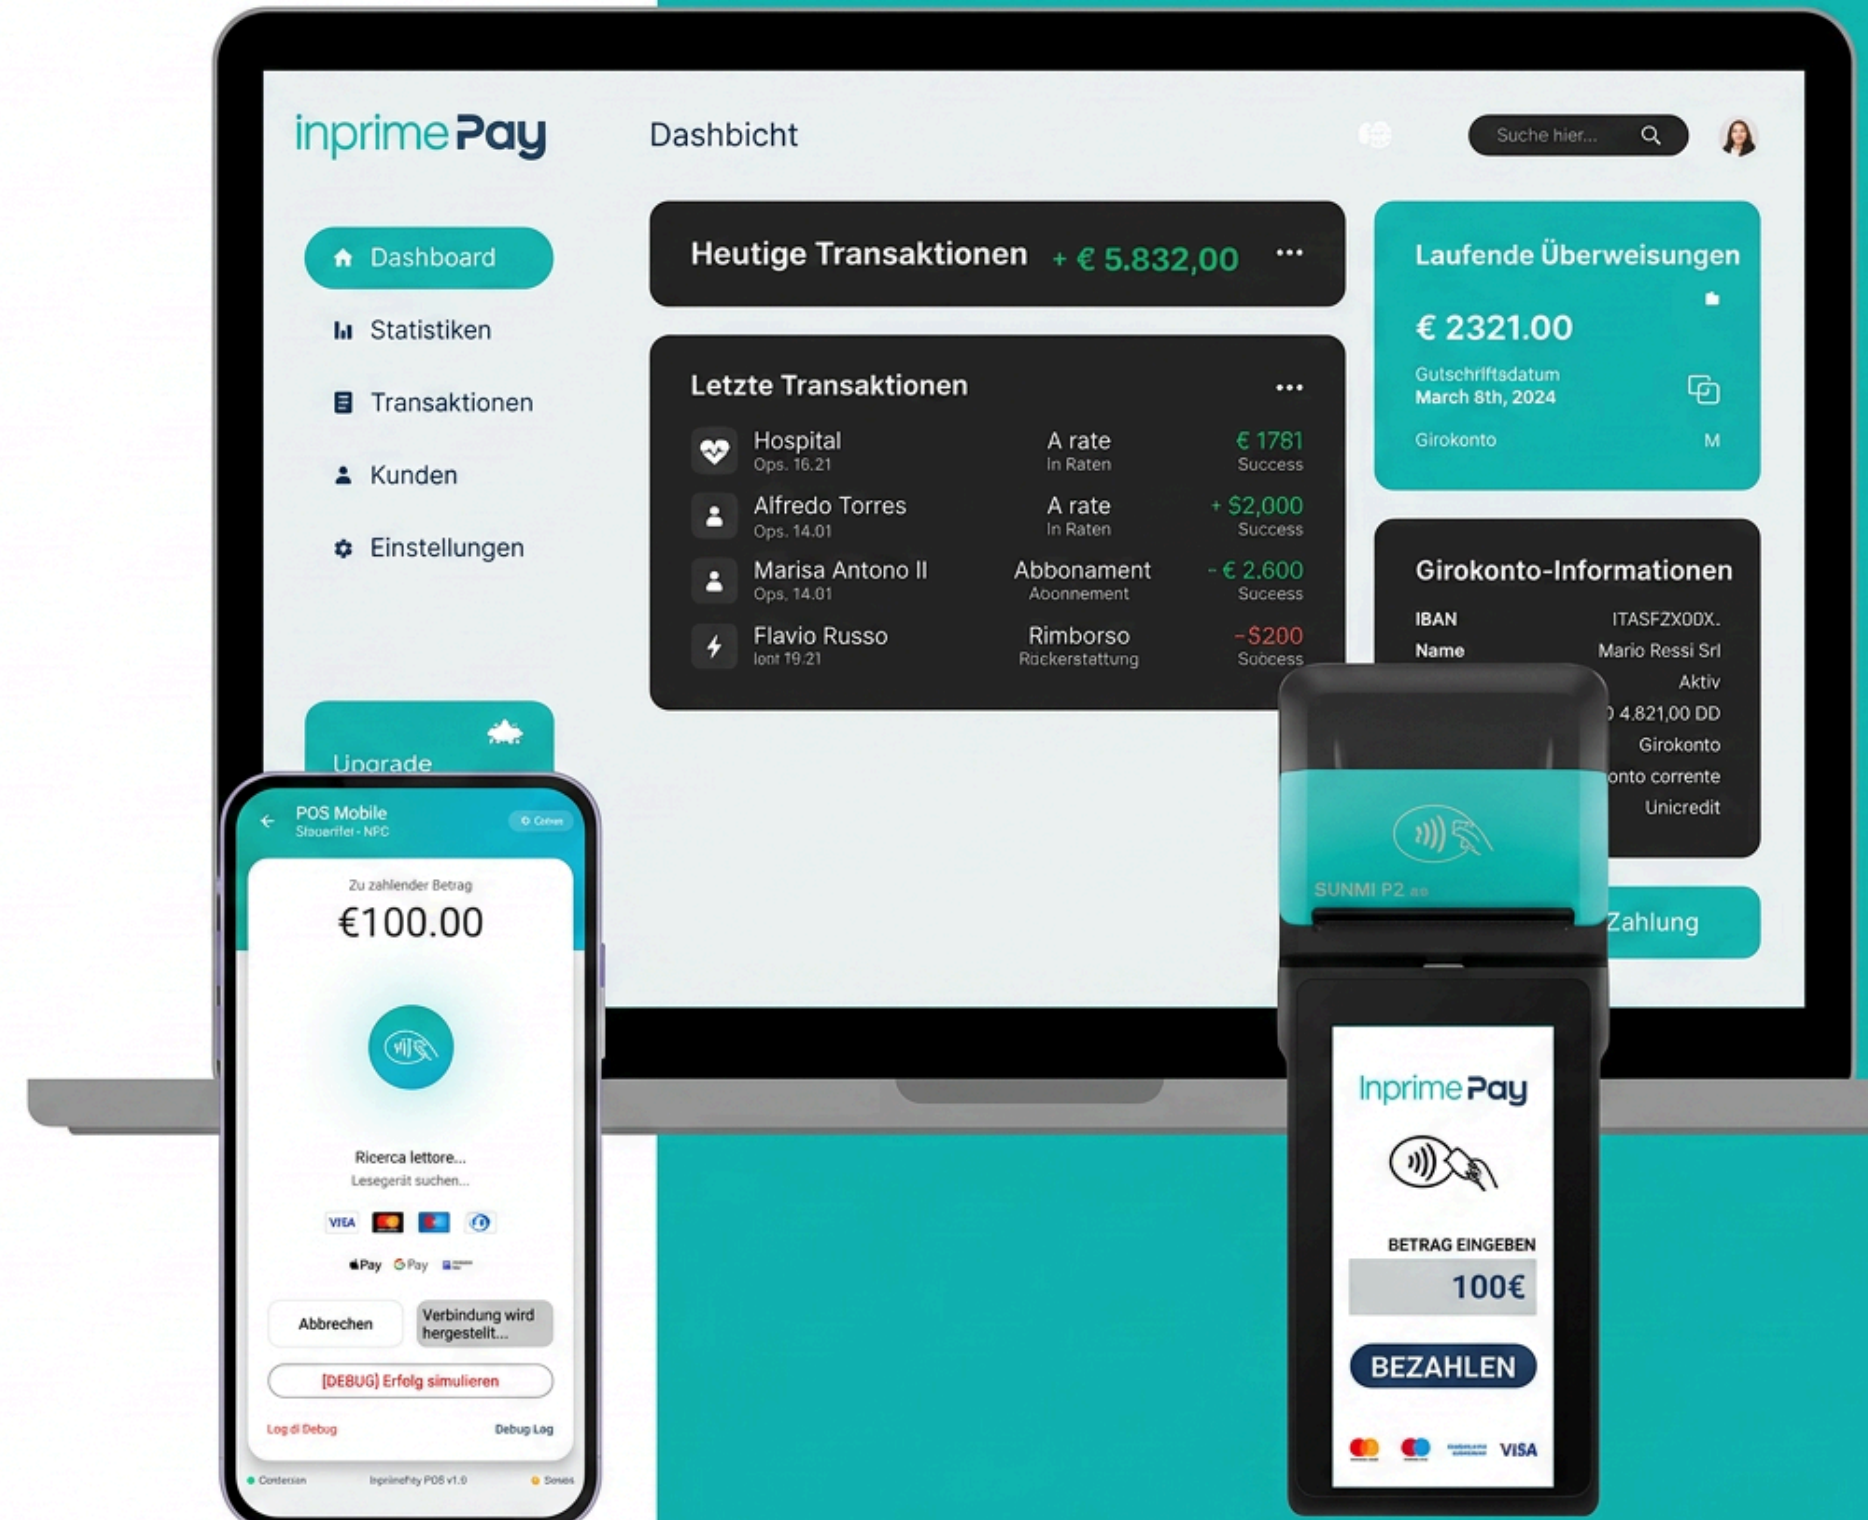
inprime Pay

Dashbicht

Suche hier...

Dashboard

Statistiken

Transaktionen

Kunden

Einstellungen

Upgrade

Heutige Transaktionen + € 5.832,00 ···

Letzte Transaktionen ···

| | | |
|---|---|---|
| Hospital Ops. 16.21 | A rate In Raten | € 1781 Success |
| Alfredo Torres Ops. 14.01 | A rate In Raten | + $2,000 Success |
| Marisa Antono II Ops. 14.01 | Abbonament Aoonnement | - € 2.600 Success |
| Flavio Russo Iont 19.21 | Rimborso Rückerstattung | -$200 Success |

Laufende Überweisungen

€ 2321.00

Gutschriftsdatum
March 8th, 2024

Girokonto M

Girokonto-Informationen

IBAN ITASFZX00X.
Name Mario Ressi Srl
Aktiv
) 4.821,00 DD
Girokonto
onto corrente
Unicredit

Zahlung

POS Mobile
Steuerifel - NFC

Zu zahlender Betrag
€100.00

Ricerca lettore...
Lesegerät suchen...

VISA

Pay G Pay

Abbrechen

Verbindung wird hergestellt...

[DEBUG] Erfolg simulieren

Log di Debug

Debug Log

InprimePay POS v1.0

SUNMI P2

Inprime Pay

BETRAG EINGEBEN

100€

BEZAHLEN

VISA